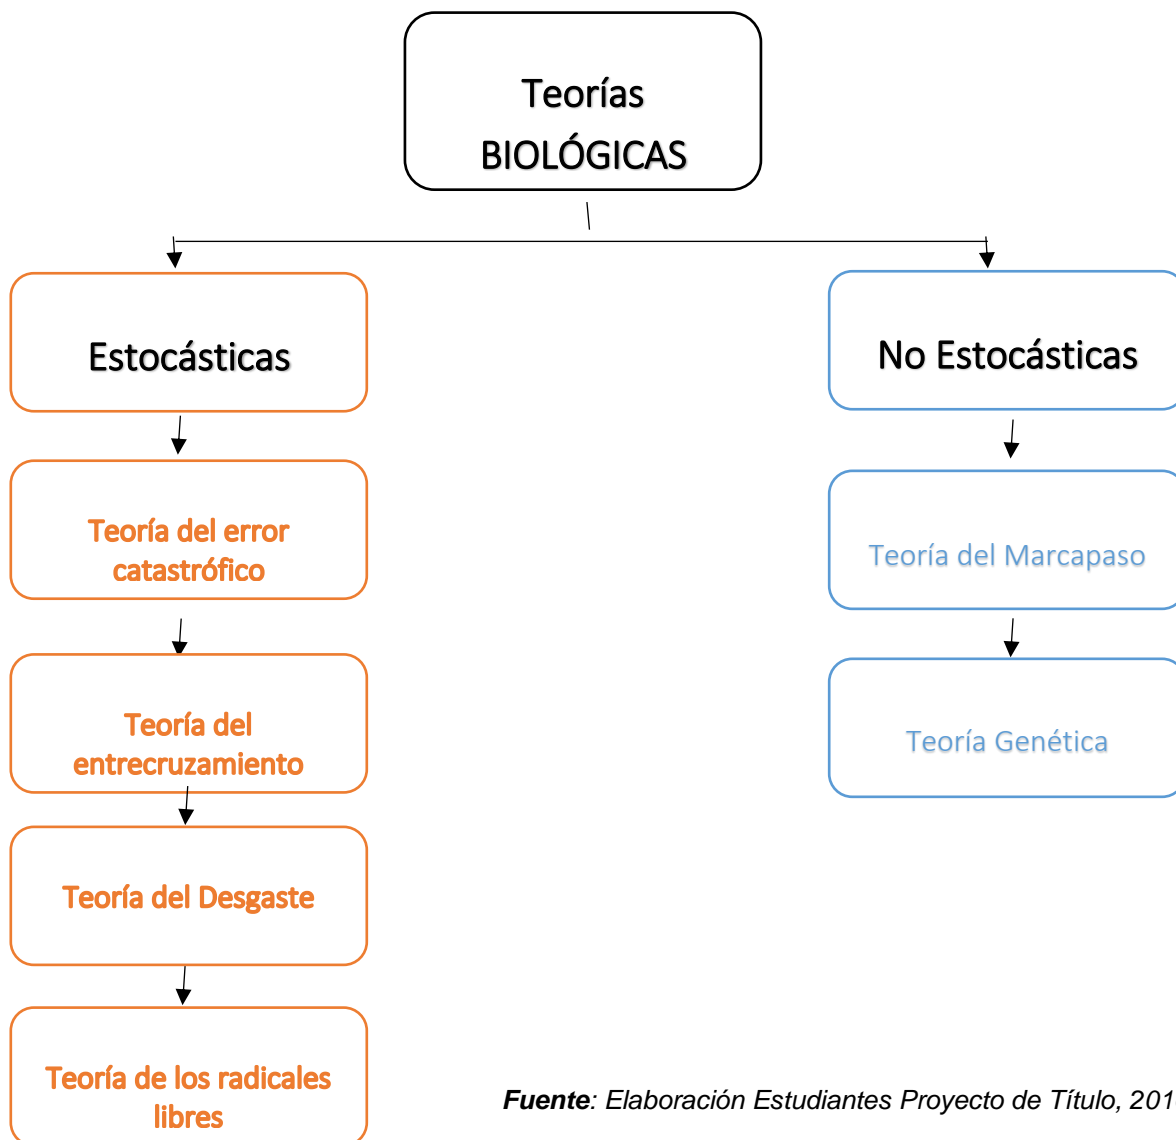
Teorías BIOLÓGICAS

Estocásticas

Teoría del error catastrófico

Teoría del entrecruzamiento

Teoría del Desgaste

Teoría de los radicales libres

No Estocásticas

Teoría del Marcapaso

Teoría Genética

**Fuente**: *Elaboración Estudiantes Proyecto de Título, 201*